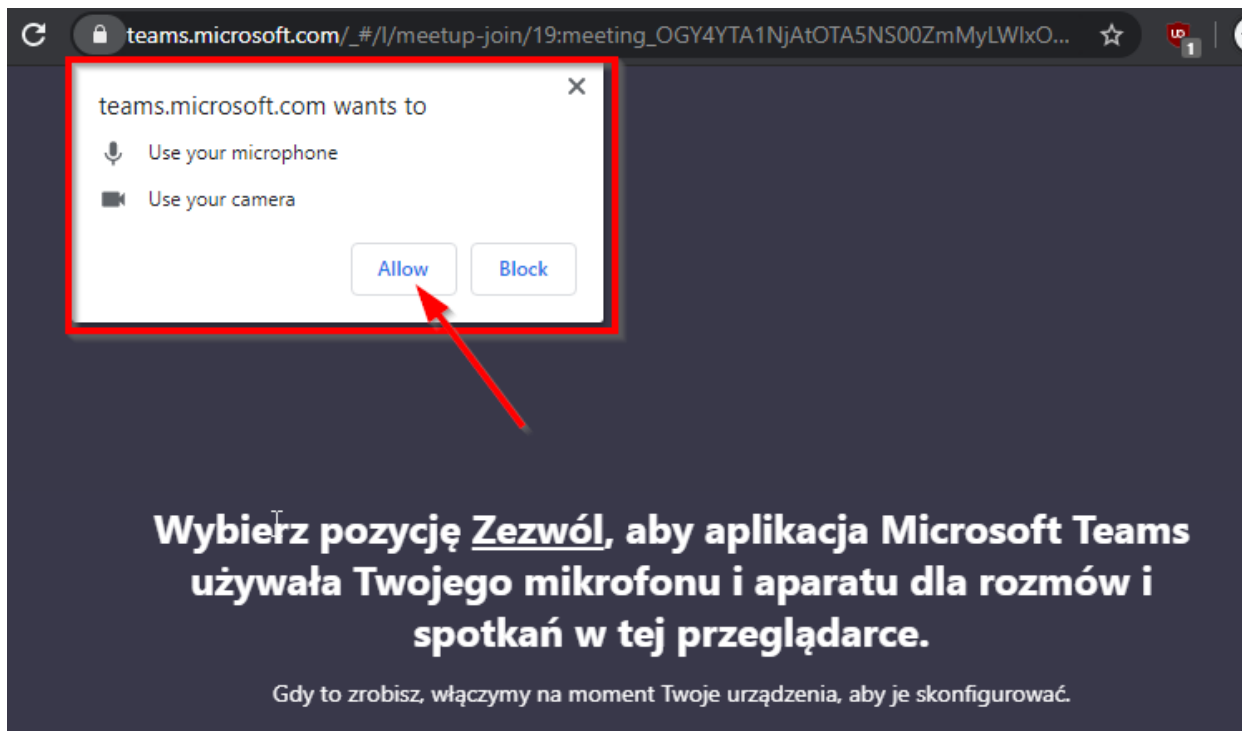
teams.microsoft.com/_#/l/meetup-join/19:meeting_OGY4YTA1NjAtOTA5NS00ZmMyLWIxO...

1

teams.microsoft.com wants to

Use your microphone

Use your camera

Allow

Block

Wybierz pozycję Zezwól, aby aplikacja Microsoft Teams używała Twojego mikrofonu i aparatu dla rozmów i spotkań w tej przeglądarce.

Gdy to zrobisz, włączymy na moment Twoje urządzenia, aby je skonfigurować.